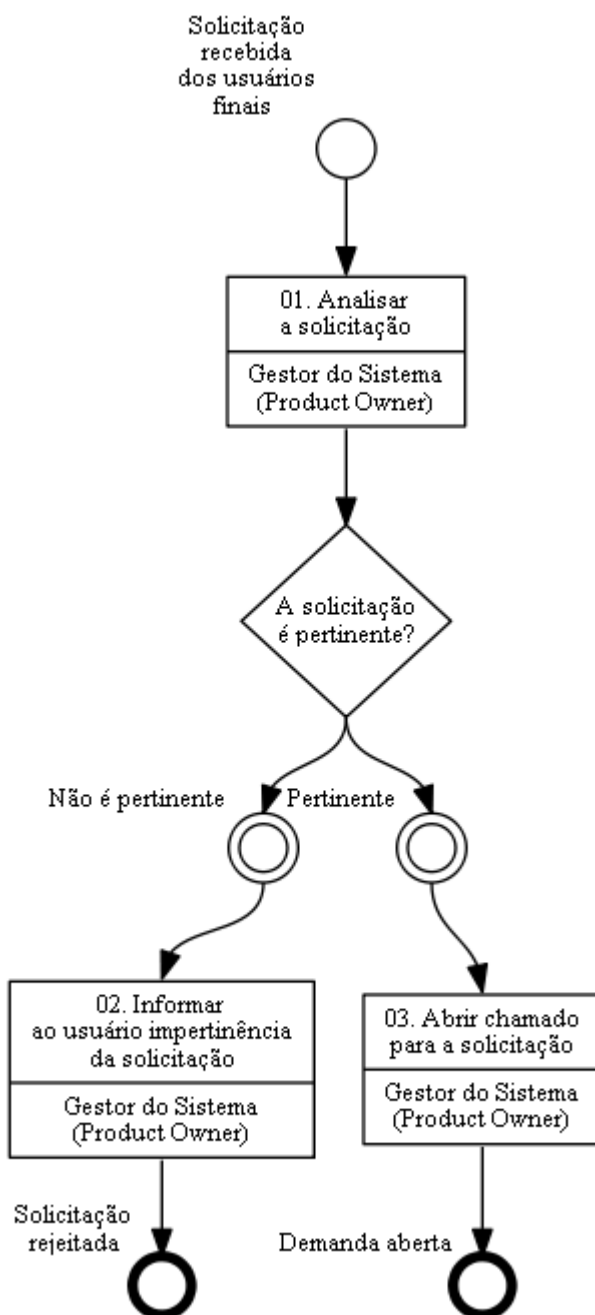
Solicitação recebida dos usuários finais

01. Analisar a solicitação

Gestor do Sistema (Product Owner)

A solicitação é pertinente?

Não é pertinente

Pertinente

02. Informar ao usuário impertinência da solicitação

Gestor do Sistema (Product Owner)

03. Abrir chamado para a solicitação

Gestor do Sistema (Product Owner)

Solicitação rejeitada

Demanda aberta